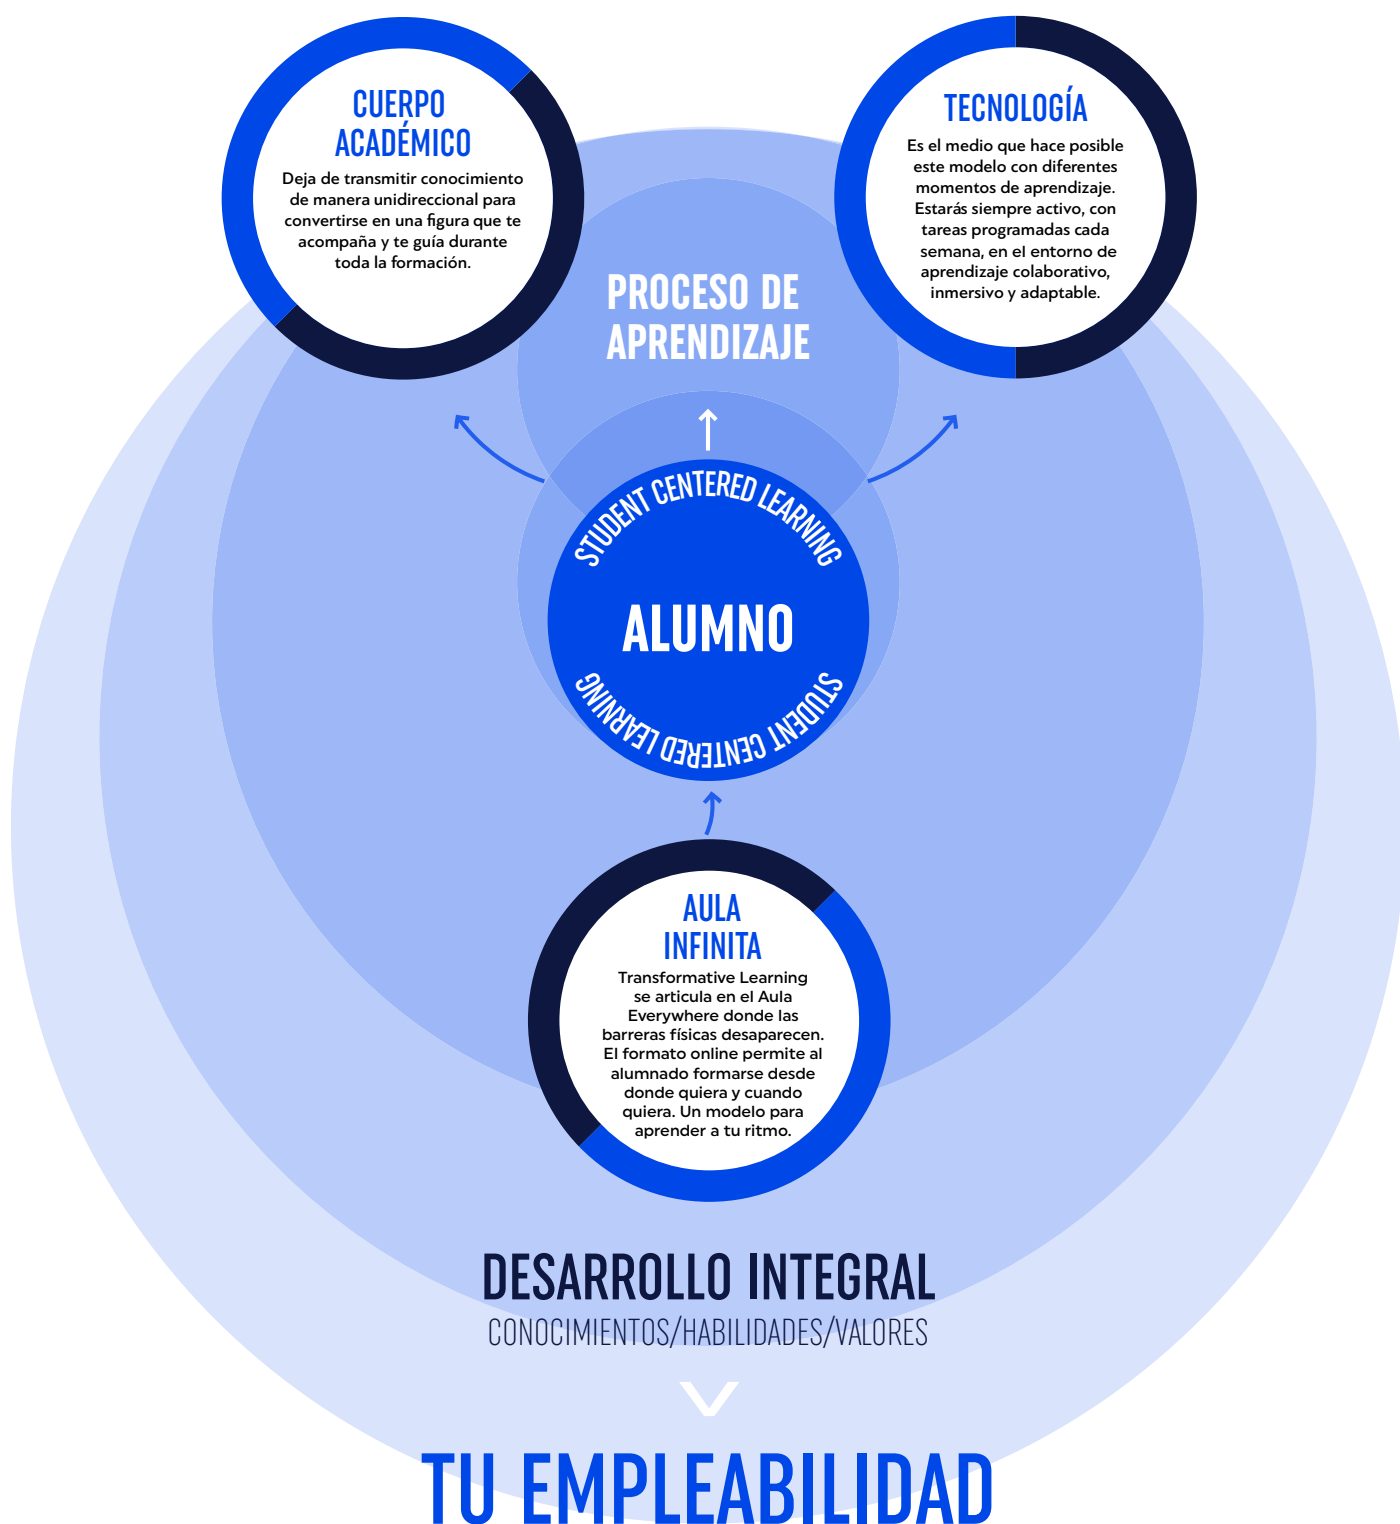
CUERPO ACADÉMICO

Deja de transmitir conocimiento de manera unidireccional para convertirse en una figura que te acompaña y te guía durante toda la formación.

TECNOLOGÍA

Es el medio que hace posible este modelo con diferentes momentos de aprendizaje. Estarás siempre activo, con tareas programadas cada semana, en el entorno de aprendizaje colaborativo, inmersivo y adaptable.

PROCESO DE APRENDIZAJE

STUDENT CENTERED LEARNING

ALUMNO

STUDENT CENTERED LEARNING

AULA INFINITA

Transformative Learning se articula en el Aula Everywhere donde las barreras físicas desaparecen. El formato online permite al alumnado formarse desde donde quiera y cuando quiera. Un modelo para aprender a tu ritmo.

DESARROLLO INTEGRAL

CONOCIMIENTOS/HABILIDADES/VALORES

TU EMPLEABILIDAD